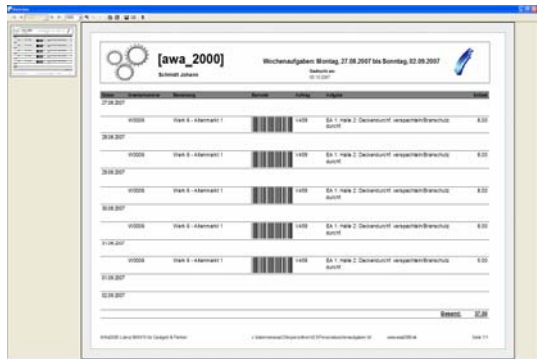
[awa_2000]

Schmidt Johann

Wochenaufgaben: Montag, 27.08.2007 bis Sonntag, 02.09.2007

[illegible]

| Datum | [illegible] | Bezeichnung | Barcode | Auftrag | Aufgabe | Anzahl |
|---|---|---|---|---|---|---|
| 27.08.2007 | | | | | | |
| | W0006 | Werk 6 - Altenmarkt 1 | | V409 | BA 1: Halle 2: Deckendurchf. verspachteln/Brandschutz durchf. | 8,00 |
| 28.08.2007 | | | | | | |
| | W0006 | Werk 6 - Altenmarkt 1 | | V409 | BA 1: Halle 2: Deckendurchf. verspachteln/Brandschutz durchf. | 8,00 |
| 29.08.2007 | | | | | | |
| | W0006 | Werk 6 - Altenmarkt 1 | | V409 | BA 1: Halle 2: Deckendurchf. verspachteln/Brandschutz durchf. | 8,00 |
| 30.08.2007 | | | | | | |
| | W0006 | Werk 6 - Altenmarkt 1 | | V409 | BA 1: Halle 2: Deckendurchf. verspachteln/Brandschutz durchf. | 8,00 |
| 31.08.2007 | | | | | | |
| | W0006 | Werk 6 - Altenmarkt 1 | | V409 | BA 1: Halle 2: Deckendurchf. verspachteln/Brandschutz durchf. | 5,00 |
| 01.09.2007 | | | | | | |
| 02.09.2007 | | | | | | |

Gesamt: 37,00

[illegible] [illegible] www.awa2000.de Seite 1/1